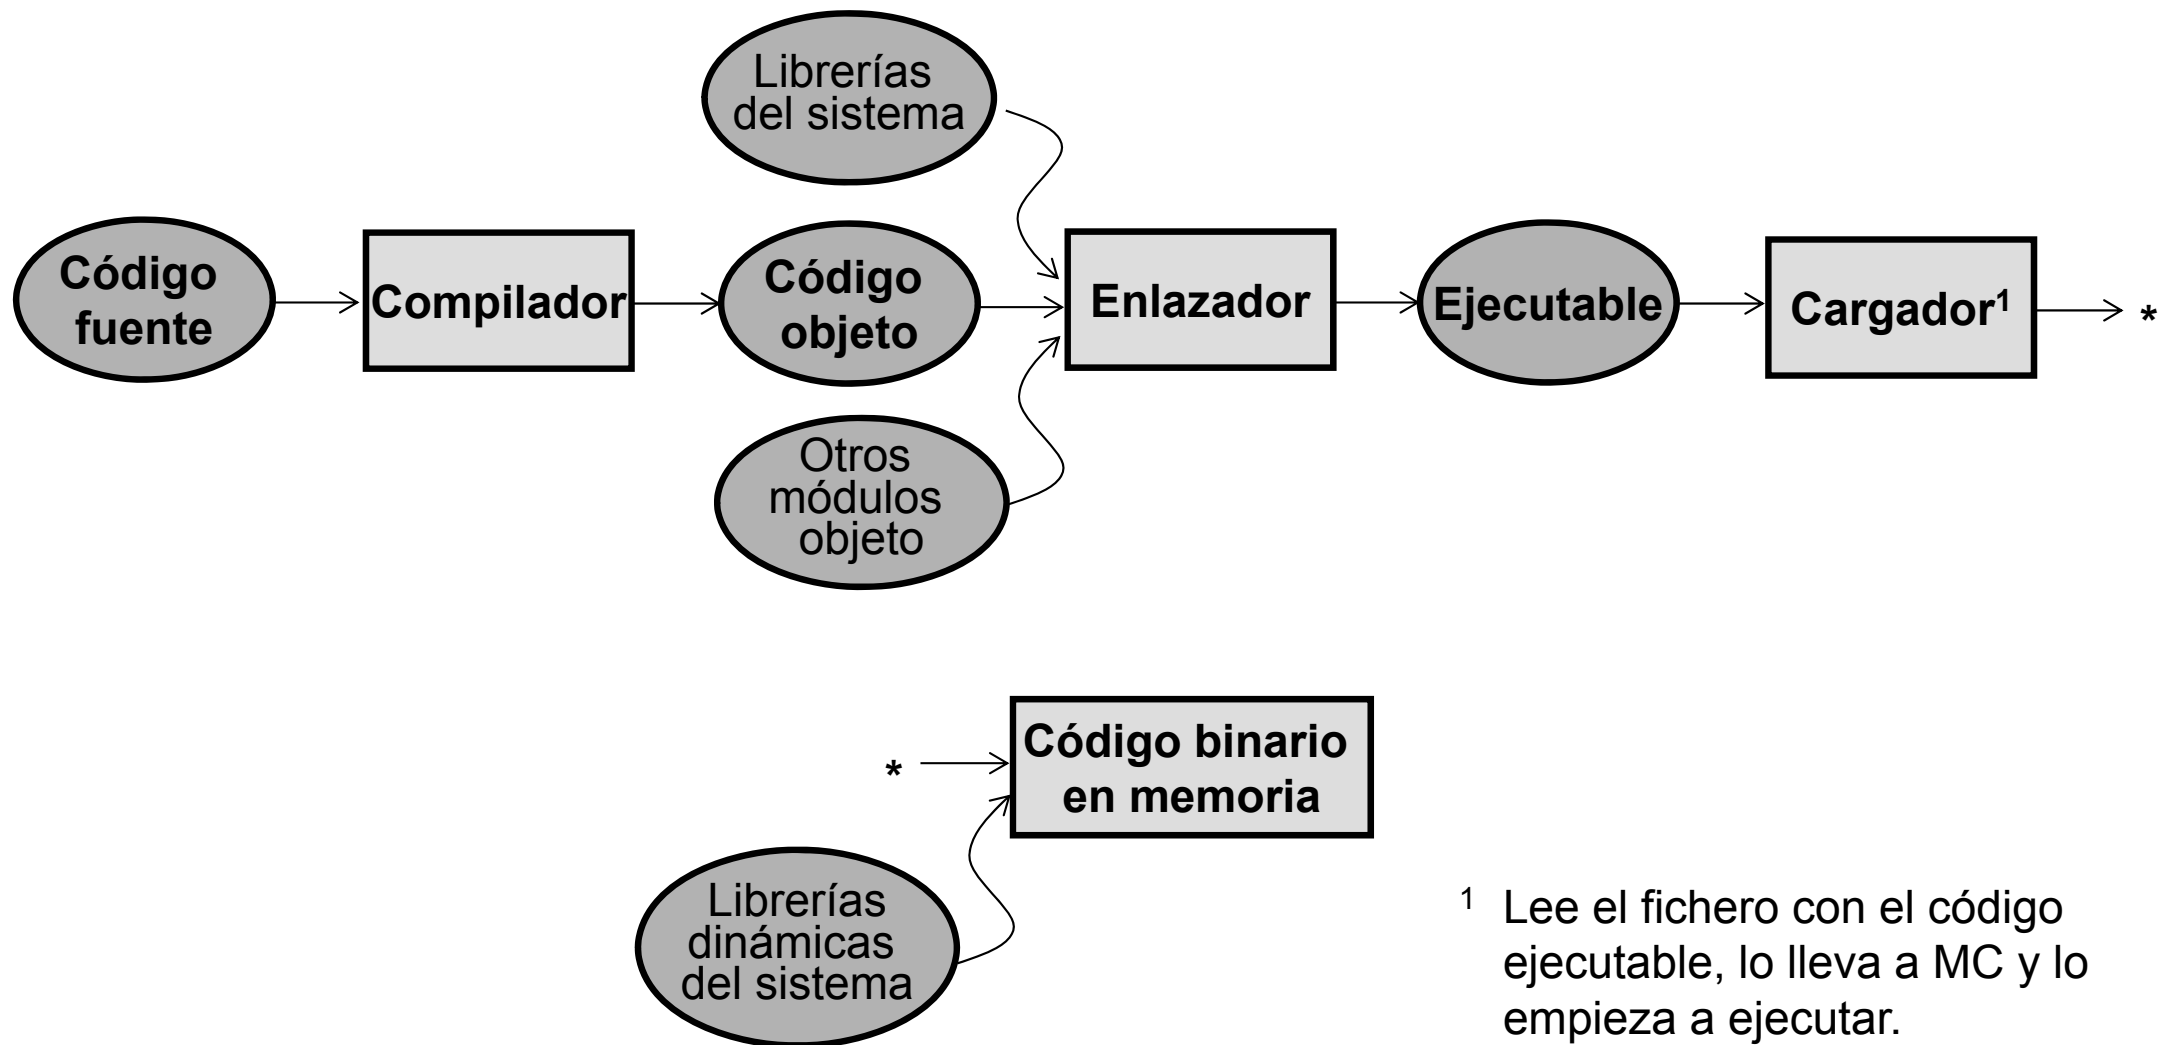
Librerías del sistema

Código fuente

Compilador

Código objeto

Enlazador

Ejecutable

Cargador$^1$

*

Otros módulos objeto

*

Código binario en memoria

Librerías dinámicas del sistema

$^1$ Lee el fichero con el código ejecutable, lo lleva a MC y lo empieza a ejecutar.